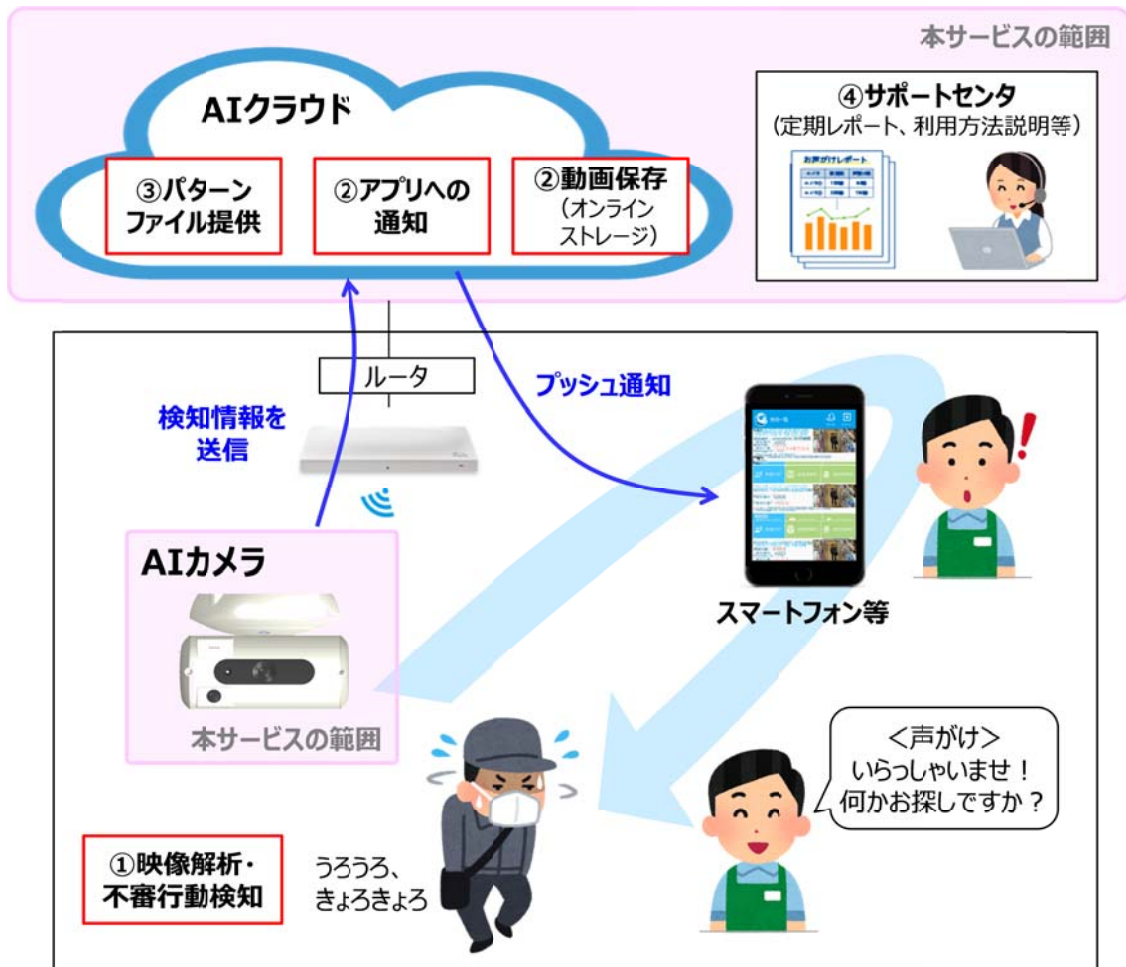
本サービスの範囲

AIクラウド

③パターンファイル提供

②アプリへの通知

②動画保存
（オンラインストレージ）

④サポートセンタ
（定期レポート、利用方法説明等）

お声がけレポート

ルータ

プッシュ通知

検知情報を送信

AIカメラ

本サービスの範囲

スマートフォン等

＜声がけ＞
いらっしゃいませ！
何かお探しですか？

①映像解析・不審行動検知

うろうろ、
きょろきょろ